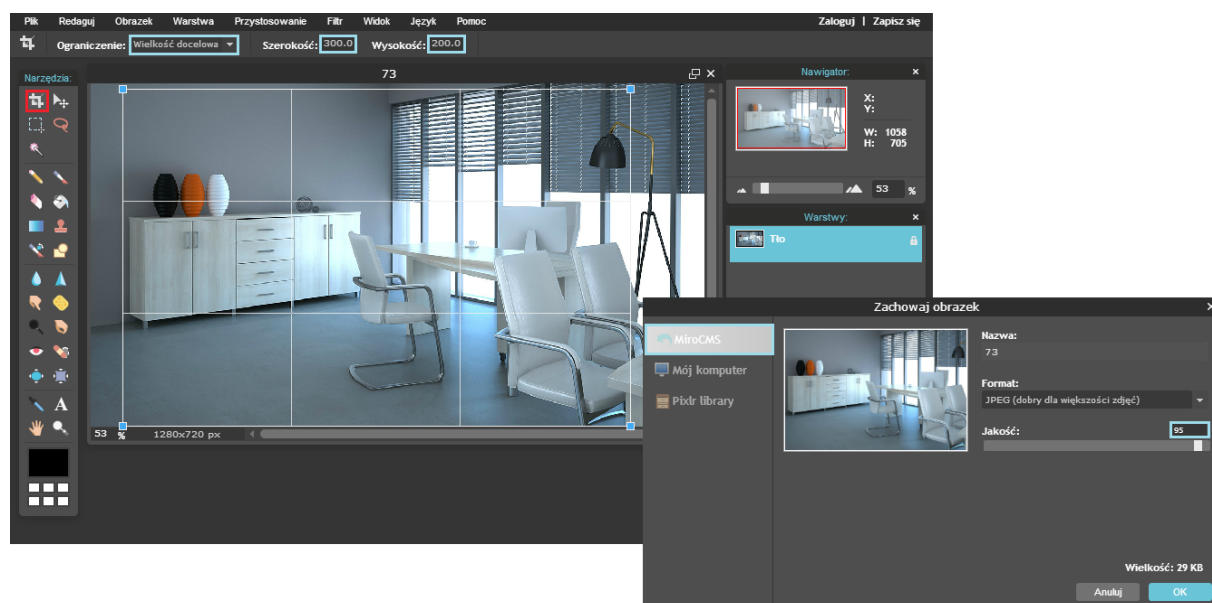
Plik Redaguj Obrazek Warstwa Przystosowanie Filtr Widok Język Pomoc
Zaloguj | Zapisz się

Ograniczenie: Wielkość docelowa Szerokość: 300.0 Wysokość: 200.0

Narzędzia:

73

53 % 1280x720 px

Nawigator:
X:
Y:
W: 1058
H: 705
53 %

Warstwy:
Tło

Zachowaj obrazek
MiroCMS
Mój komputer
Pixlr library
Nazwa:
73
Format:
JPEG (dobry dla większości zdjęć)
Jakość:
95
Wielkość: 29 KB
Anuluj OK